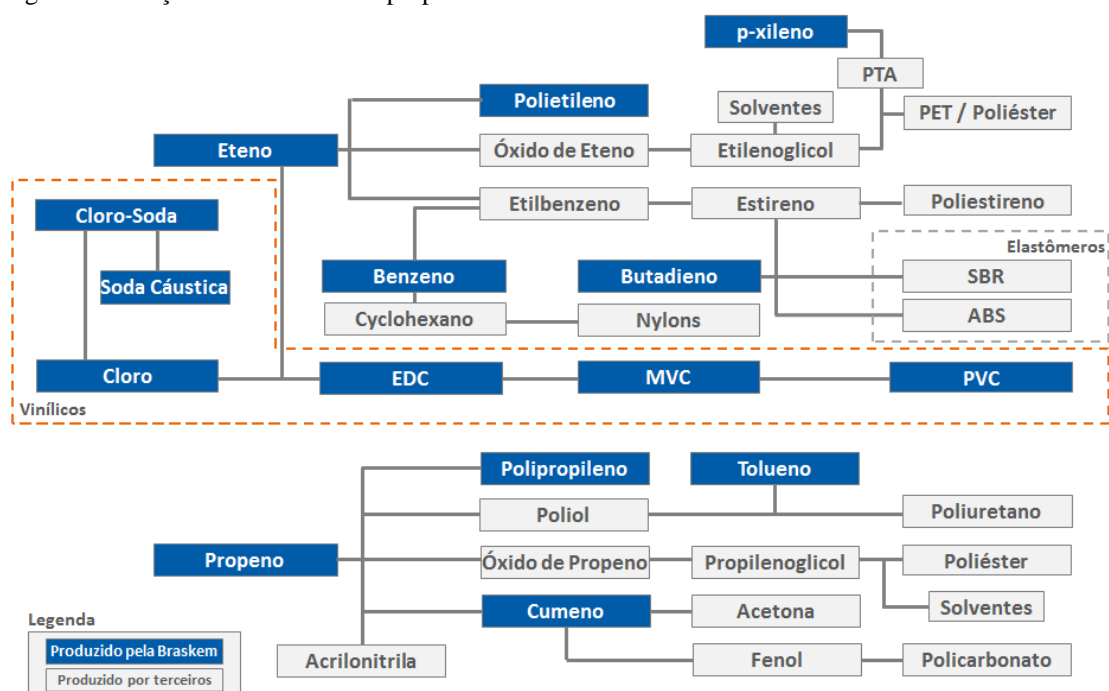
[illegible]

p-xileno

PTA

PET / Poliéster

Polietileno

Solventes

Eteno

Óxido de Eteno

Etilenoglicol

Cloro-Soda

Etilbenzeno

Estireno

Poliestireno

Soda Cáustica

Elastômeros

Benzeno

Butadieno

SBR

Cyclohexano

Nylons

ABS

Cloro

EDC

MVC

PVC

Vinílicos

Polipropileno

Tolueno

Poliol

Poliuretano

Propeno

Óxido de Propeno

Propilenoglicol

Poliéster

Solventes

Legenda

Cumeno

Acetona

Produzido pela Braskem

Produzido por terceiros

Acrilonitrila

Fenol

Policarbonato